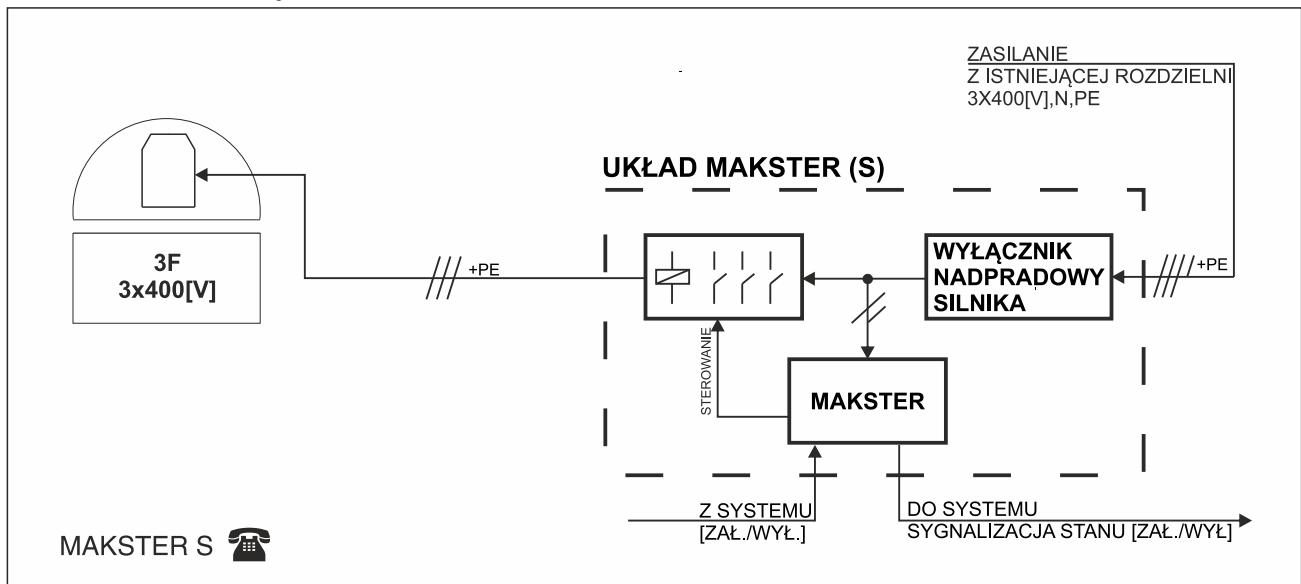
ZASILANIE
Z ISTNIEJĄCEJ ROZDZIELNI
3X400[V],N,PE

UKŁAD MAKSTER (S)

3F
3x400[V]

+PE

WYŁĄCZNIK
NADPRĄDOWY
SILNIKA

+PE

STEROWANIE

MAKSTER

Z SYSTEMU
[ZAŁ./WYŁ.]

DO SYSTEMU
SYGNALIZACJA STANU [ZAŁ./WYŁ]

MAKSTER S